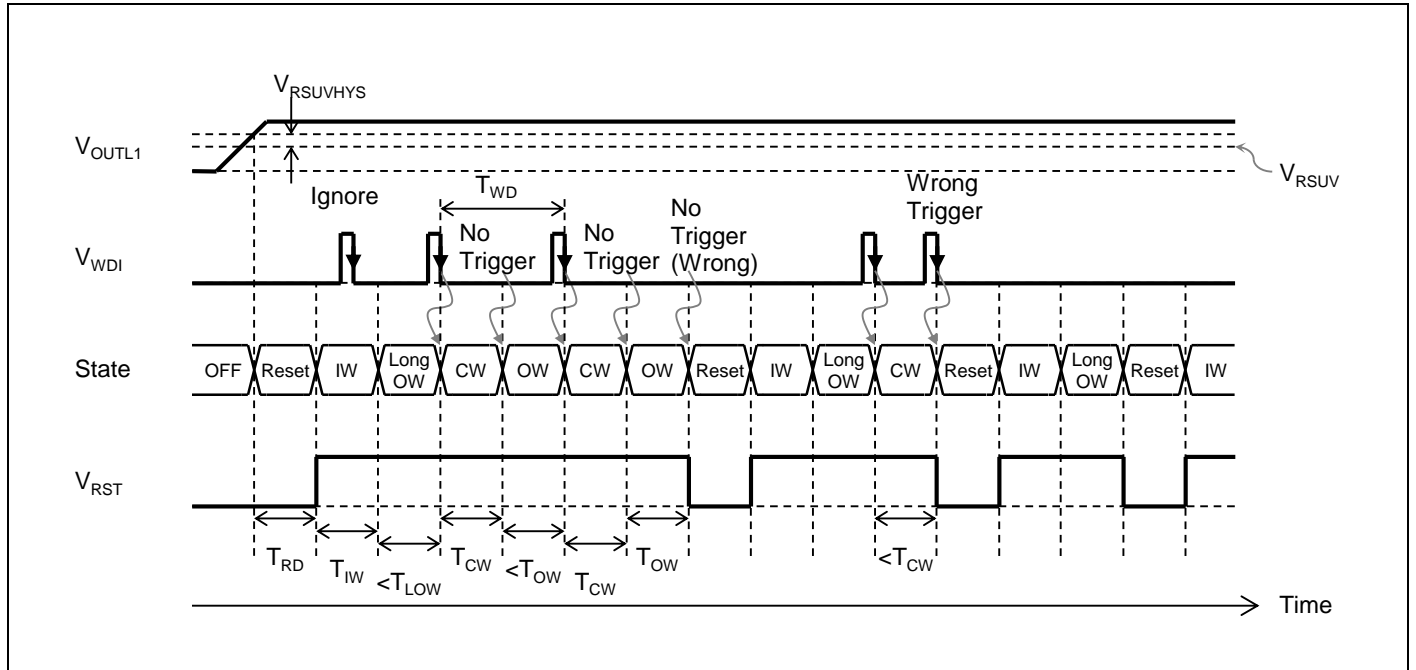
$V_{RSUVHYS}$

$V_{OUTL1}$

$V_{RSUV}$

Ignore

$T_{WD}$

No Trigger

No Trigger

No Trigger (Wrong)

Wrong Trigger

$V_{WDI}$

State

OFF Reset IW Long OW CW OW CW OW Reset IW Long OW CW Reset IW Long OW Reset IW

$V_{RST}$

$T_{RD}$ $T_{IW}$ $<T_{LOW}$ $T_{CW}$ $<T_{OW}$ $T_{CW}$ $T_{OW}$ $<T_{CW}$

Time